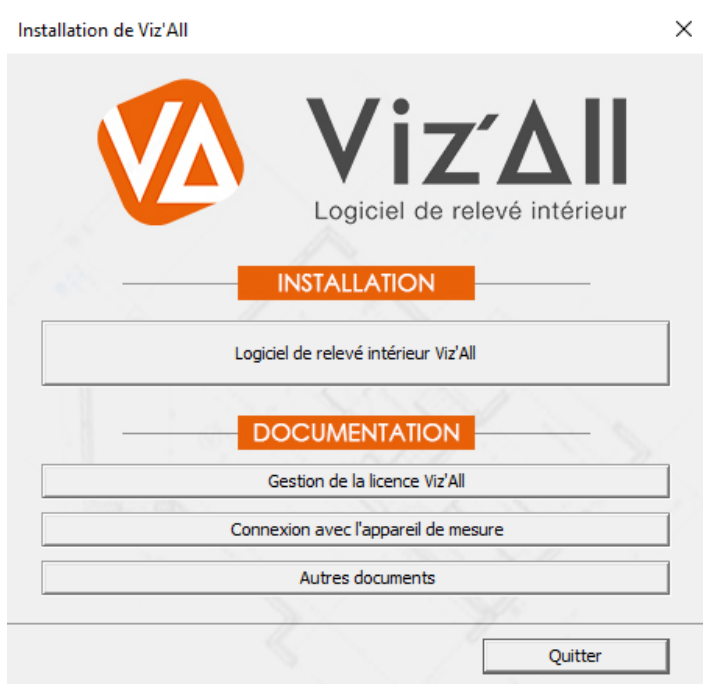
Installation de Viz'All

×

VA

Viz'All

Logiciel de relevé intérieur

INSTALLATION

Logiciel de relevé intérieur Viz'All

DOCUMENTATION

Gestion de la licence Viz'All

Connexion avec l'appareil de mesure

Autres documents

Quitter